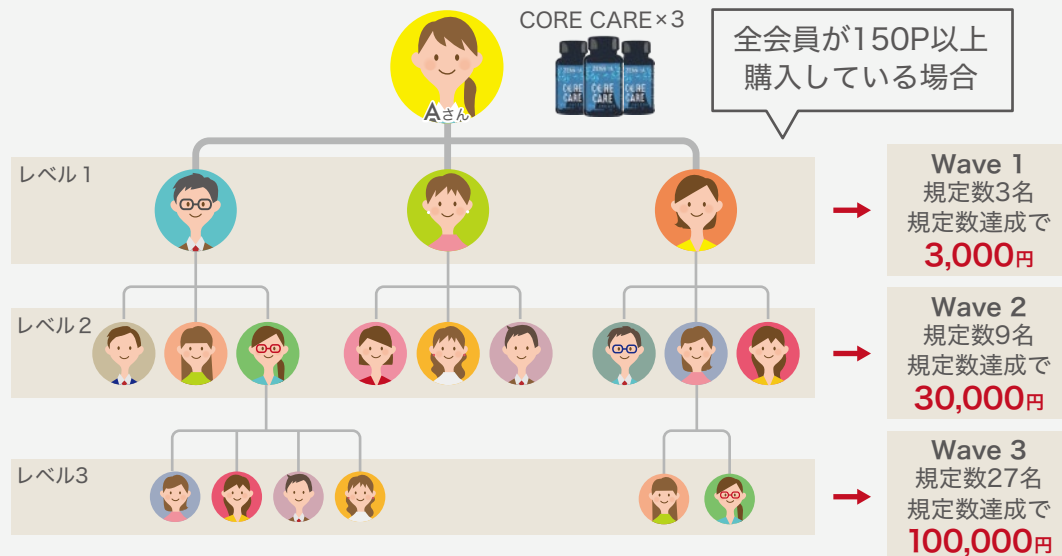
CORE CARE×3

CORE CARE

CORE CARE

CORE CARE

全会員が150P以上購入している場合

Aさん

レベル1

Wave 1
規定数3名
規定数達成で
3,000円

レベル2

Wave 2
規定数9名
規定数達成で
30,000円

レベル3

Wave 3
規定数27名
規定数達成で
100,000円